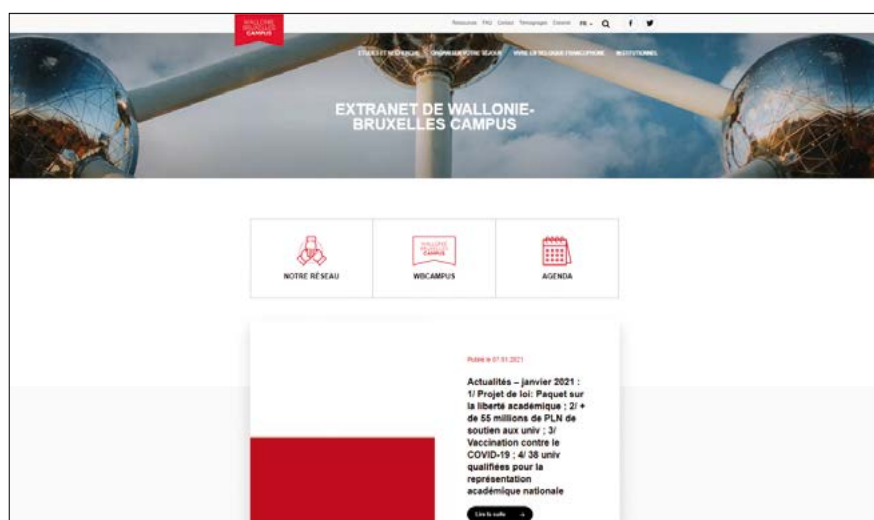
WALLONIE BRUXELLES CAMPUS

Ressources FAQ Contact Témoignages Extranet FR

ÉTUDES ET RECHERCHE ORGANISER VOTRE SÉJOUR VIVRE LA BELGIQUE FRANCOPHONE INSTITUTIONS

EXTRANET DE WALLONIE-BRUXELLES CAMPUS

NOTRE RÉSEAU

WALLONIE BRUXELLES CAMPUS

WBCAMPUS

AGENDA

Publié le 07.01.2021

Actualités – janvier 2021 : 1/ Projet de loi: Paquet sur la liberté académique ; 2/ + de 55 millions de PLN de soutien aux univ ; 3/ Vaccination contre le COVID-19 ; 4/ 38 univ qualifiées pour la représentation académique nationale

Lire la suite